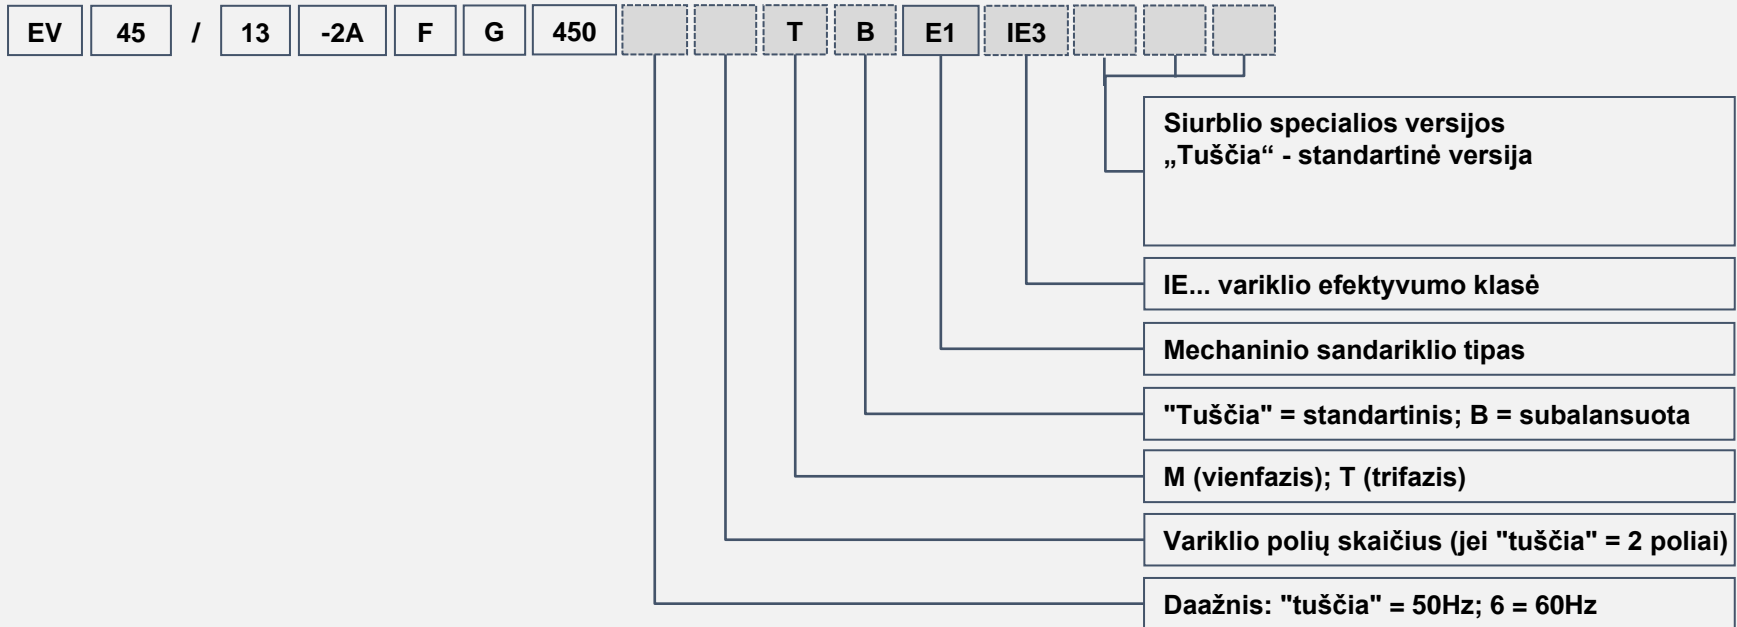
EV 45 / 13 -2A F G 450 T B E1 IE3

Siurblio specialios versijos
„Tuščia“ - standartinė versija

IE... variklio efektyvumo klasė

Mechaninio sandariklio tipas

"Tuščia" = standartinis; B = subalansuota

M (vienfazis); T (trifazis)

Variklio polių skaičius (jei "tuščia" = 2 poliai)

Daažnis: "tuščia" = 50Hz; 6 = 60Hz